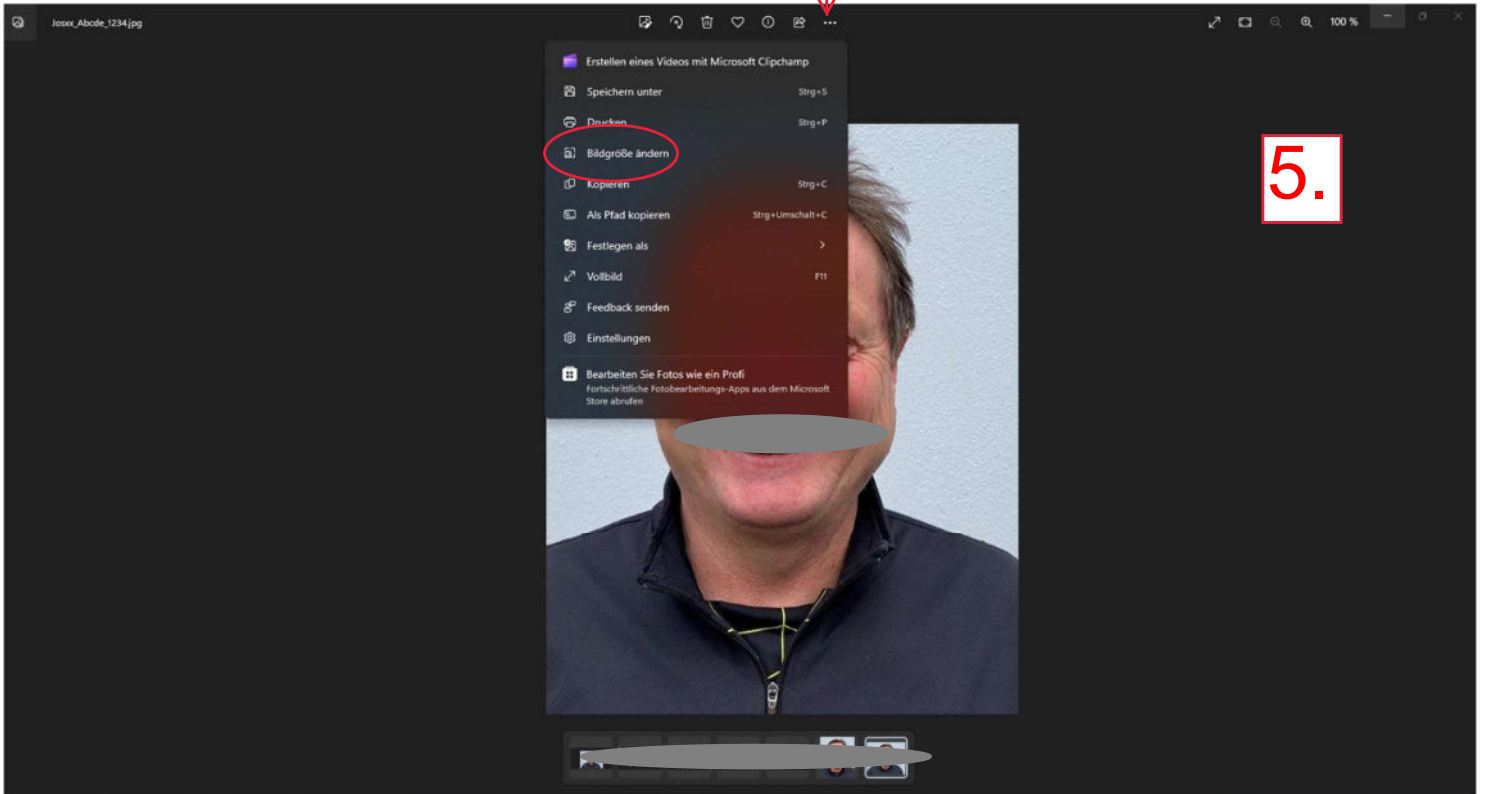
Josxx_Abcde_1234.jpg

100 %

Erstellen eines Videos mit Microsoft Clipchamp

Speichern unter Strg+S

Drucken Strg+P

Bildgröße ändern

Kopieren Strg+C

Als Pfad kopieren Strg+Umschalt+C

Festlegen als

Vollbild F11

Feedback senden

Einstellungen

Bearbeiten Sie Fotos wie ein Profi
Fortschrittliche Fotobearbeitungs-Apps aus dem Microsoft Store abrufen

5.